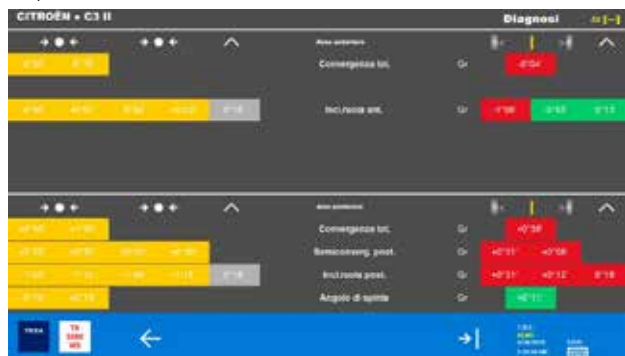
CITROËN • C3 II

Diagnosi

Asse anteriore

Convergenza tot.

Gr

-0°04'

Incl.ruota ant.

Gr

-1°06'

0°03'

0°13'

Asse posteriore

Convergenza tot.

Gr

+0°38'

Semiconverg. post.

Gr

+0°21'

+0°08'

Incl.ruota post.

Gr

+0°21'

+0°12'

0°18'

Angolo di spinta

Gr

+0°11'

TEXA

TX 5000 WS

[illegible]